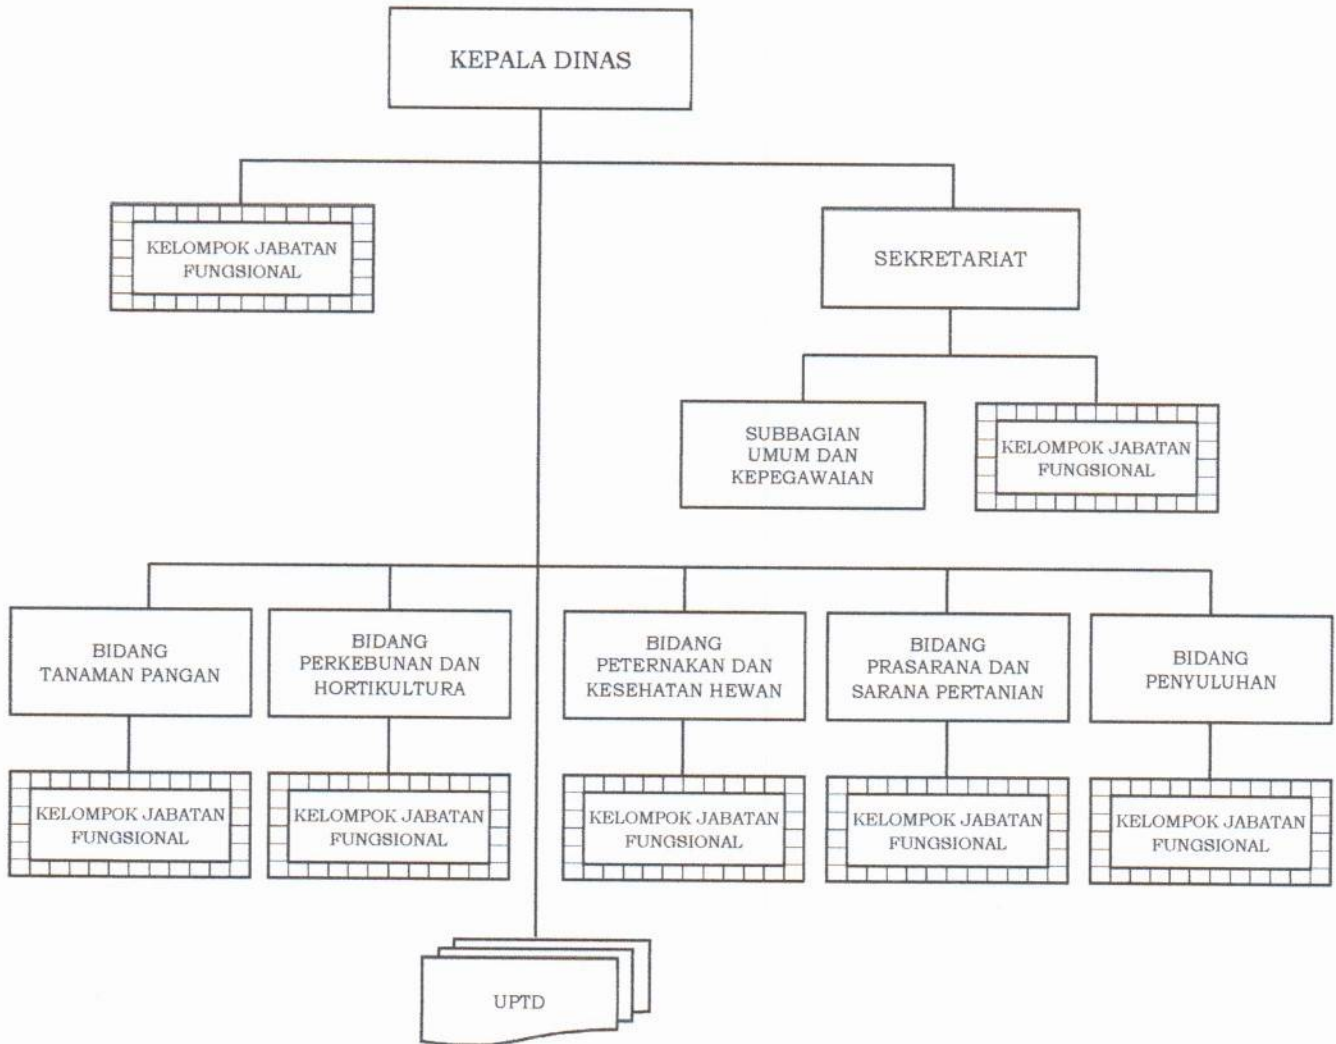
KEPALA DINAS

KELOMPOK JABATAN FUNGSIONAL

SEKRETARIAT

SUBBAGIAN UMUM DAN KEPEGAWAIAN

KELOMPOK JABATAN FUNGSIONAL

BIDANG TANAMAN PANGAN

BIDANG PERKEBUNAN DAN HORTIKULTURA

BIDANG PETERNAKAN DAN KESEHATAN HEWAN

BIDANG PRASARANA DAN SARANA PERTANIAN

BIDANG PENYULUHAN

KELOMPOK JABATAN FUNGSIONAL

KELOMPOK JABATAN FUNGSIONAL

KELOMPOK JABATAN FUNGSIONAL

KELOMPOK JABATAN FUNGSIONAL

KELOMPOK JABATAN FUNGSIONAL

UPTD